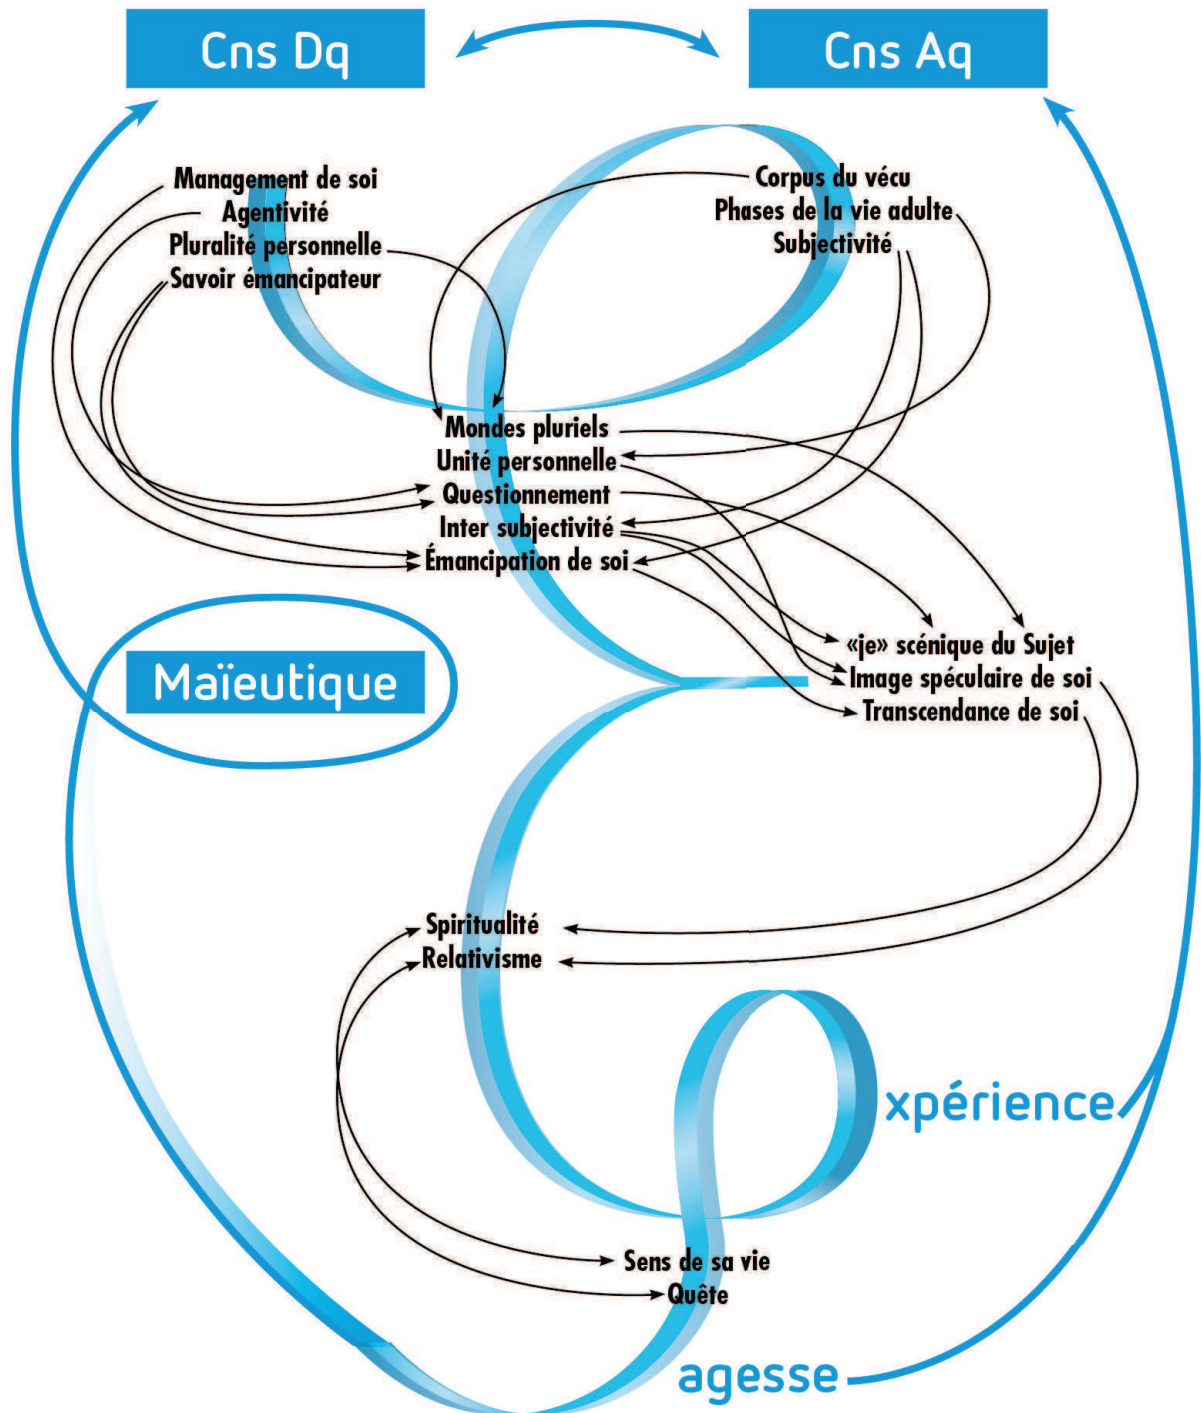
Cns Dq

Cns Aq

Management de soi
Agentivité
Pluralité personnelle
Savoir émancipateur

Corpus du vécu
Phases de la vie adulte
Subjectivité

Mondes pluriels
Unité personnelle
Questionnement
Inter subjectivité
Émancipation de soi

«je» scénique du Sujet
Image spéculaire de soi
Transcendance de soi

Maïeutique

Spiritualité
Relativisme

xpérience

Sens de sa vie
Quête

agesse